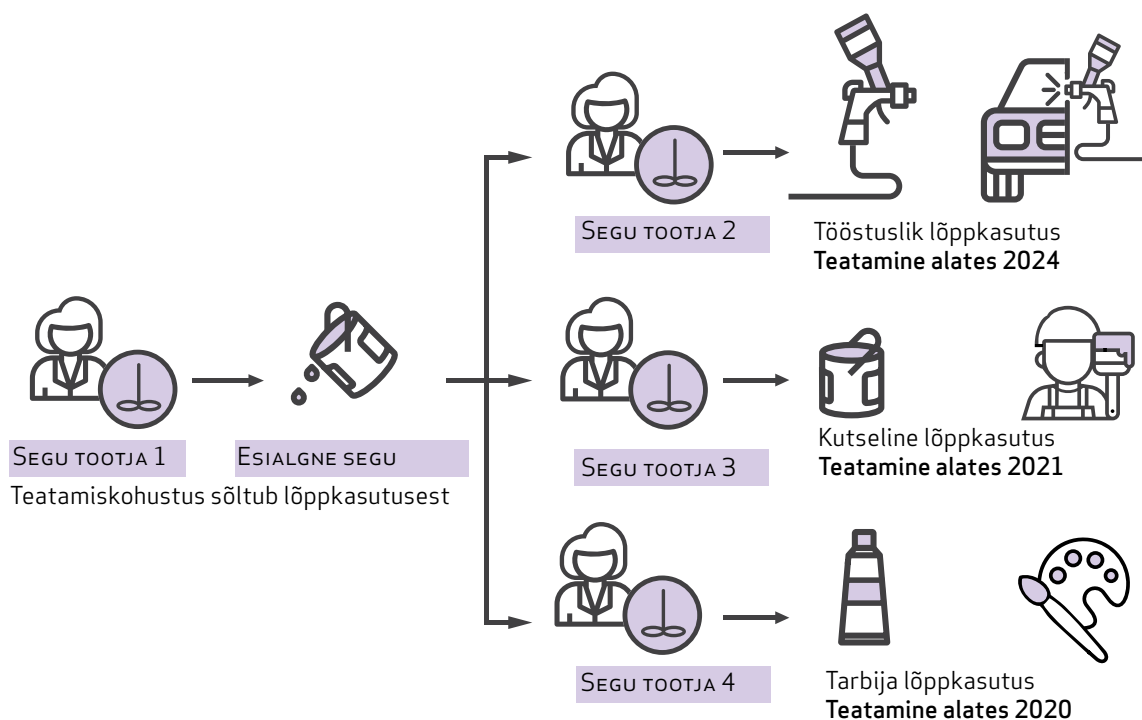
Segu tootja 1

Esialgne segu

Teatamiskohustus sõltub lõppkasutusest

Segu tootja 2

Tööstuslik lõppkasutus
**Teatamine alates 2024**

Segu tootja 3

Kutseline lõppkasutus
**Teatamine alates 2021**

Segu tootja 4

Tarbija lõppkasutus
**Teatamine alates 2020**